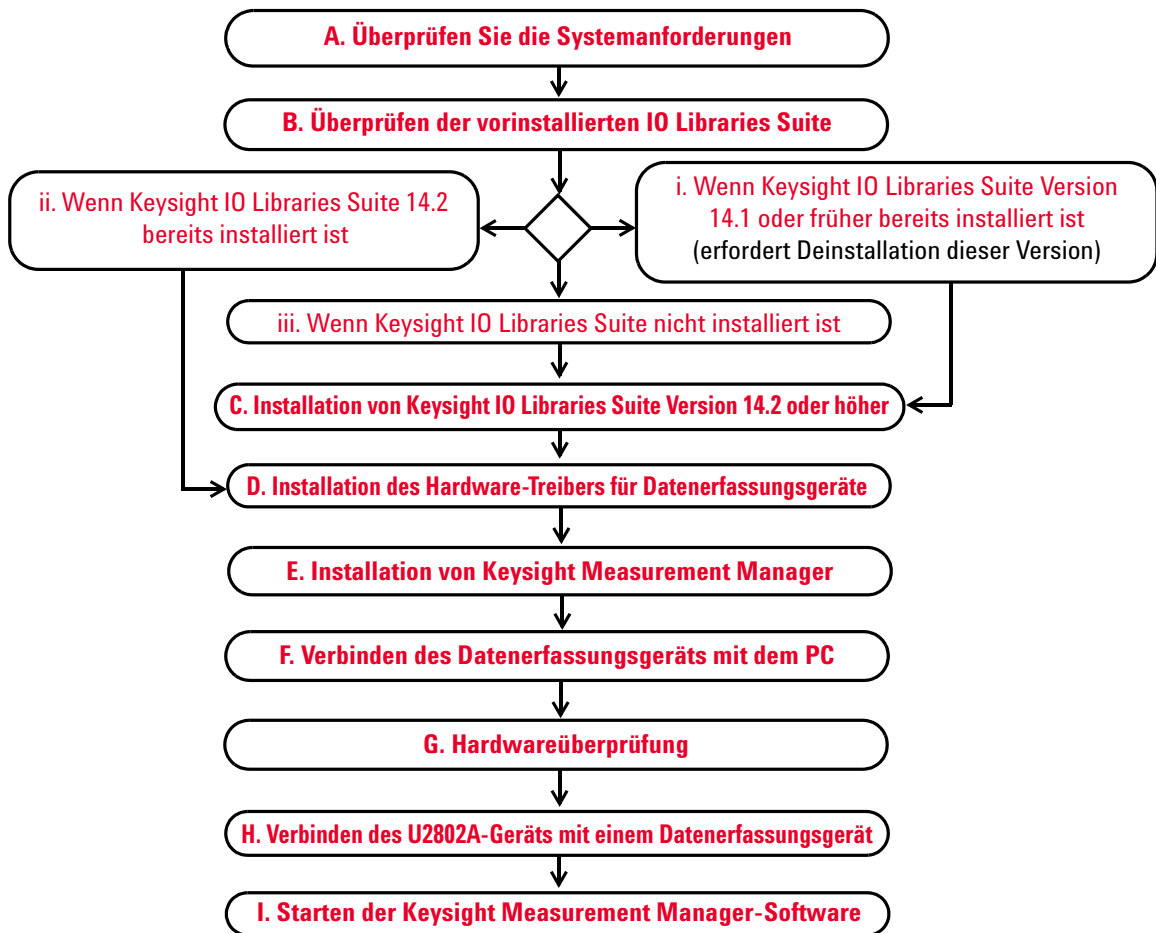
A. Überprüfen Sie die Systemanforderungen

B. Überprüfen der vorinstallierten IO Libraries Suite

ii. Wenn Keysight IO Libraries Suite 14.2 bereits installiert ist

i. Wenn Keysight IO Libraries Suite Version 14.1 oder früher bereits installiert ist (erfordert Deinstallation dieser Version)

iii. Wenn Keysight IO Libraries Suite nicht installiert ist

C. Installation von Keysight IO Libraries Suite Version 14.2 oder höher

D. Installation des Hardware-Treibers für Datenerfassungsgeräte

E. Installation von Keysight Measurement Manager

F. Verbinden des Datenerfassungsgeräts mit dem PC

G. Hardwareüberprüfung

H. Verbinden des U2802A-Geräts mit einem Datenerfassungsgerät

I. Starten der Keysight Measurement Manager-Software